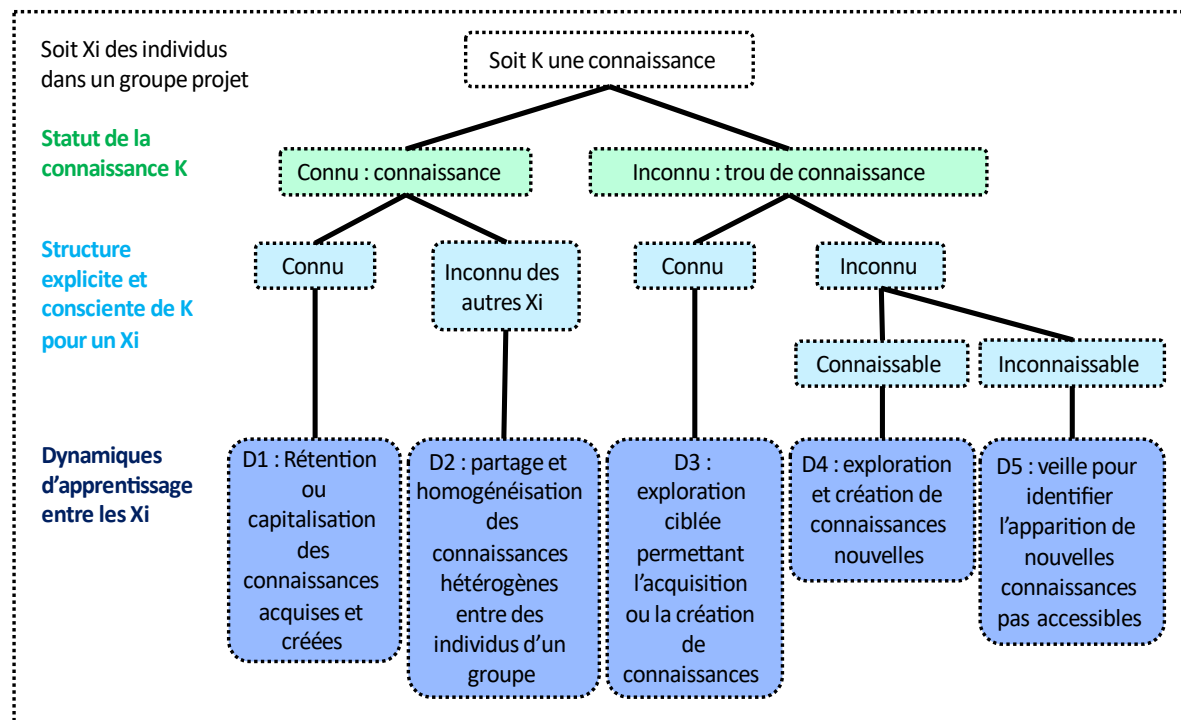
Soit Xi des individus dans un groupe projet

Soit K une connaissance

Statut de la connaissance K

Connu : connaissance

Inconnu : trou de connaissance

Structure explicite et consciente de K pour un Xi

Connu

Inconnu des autres Xi

Connu

Inconnu

Connaissable

Inconnaissable

Dynamiques d'apprentissage entre les Xi

D1 : Rétention ou capitalisation des connaissances acquises et créées

D2 : partage et homogénéisation des connaissances hétérogènes entre des individus d'un groupe

D3 : exploration ciblée permettant l'acquisition ou la création de connaissances

D4 : exploration et création de connaissances nouvelles

D5 : veille pour identifier l'apparition de nouvelles connaissances pas accessibles